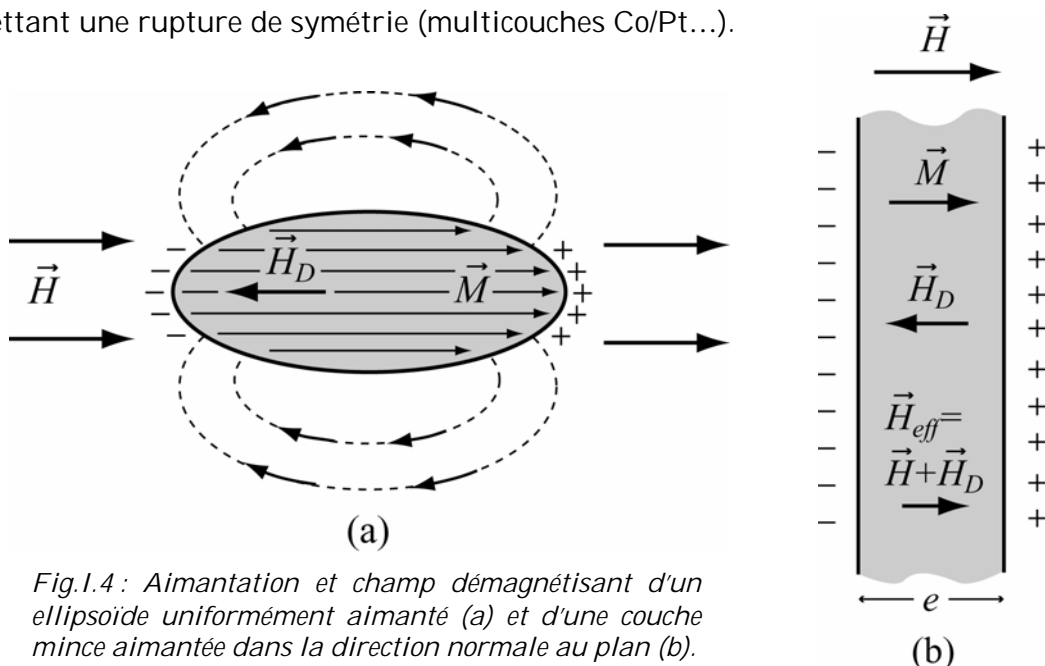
ettant une rupture de symétrie (multicouches Co/Pt…).

$\vec{H}$

$\vec{H}$

$\vec{H}_D$

$\vec{M}$

− − − − −

+ + + + +

(a)

Fig.I.4 : Aimantation et champ démagnétisant d'un ellipsoïde uniformément aimanté (a) et d'une couche mince aimantée dans la direction normale au plan (b).

$\vec{M}$

$\vec{H}_D$

$\vec{H}_{eff}=$
$\vec{H}+\vec{H}_D$

− − − − − − − − − − − −

+ + + + + + + + + + + +

$e$

(b)